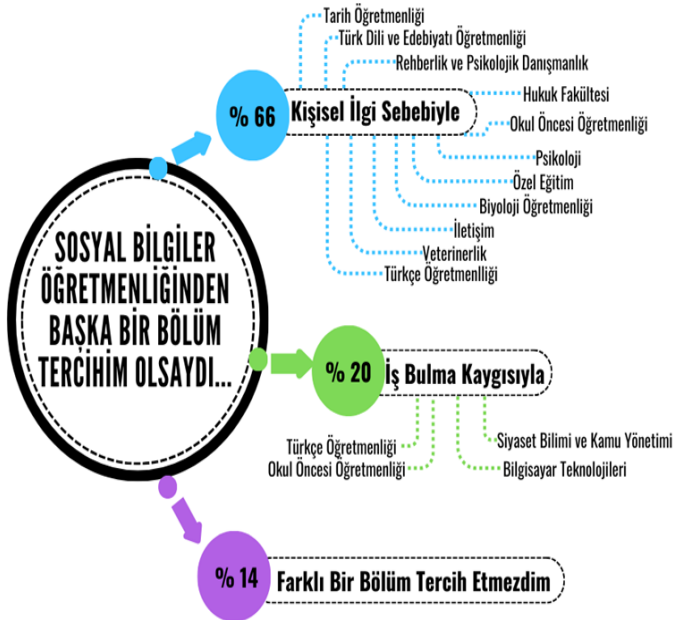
SOSYAL BİLGİLER ÖĞRETMENLİĞİNDEN BAŞKA BİR BÖLÜM TERCİHİM OLSAYDI...

% 66 Kişisel İlgi Sebebiyle

Tarih Öğretmenliği
Türk Dili ve Edebiyatı Öğretmenliği
Rehberlik ve Psikolojik Danışmanlık
Hukuk Fakültesi
Okul Öncesi Öğretmenliği
Psikoloji
Özel Eğitim
Biyoloji Öğretmenliği
İletişim
Veterinerlik
Türkçe Öğretmenliği

% 20 İş Bulma Kaygısıyla

Türkçe Öğretmenliği
Okul Öncesi Öğretmenliği
Siyaset Bilimi ve Kamu Yönetimi
Bilgisayar Teknolojileri

% 14 Farklı Bir Bölüm Tercih Etmezdim